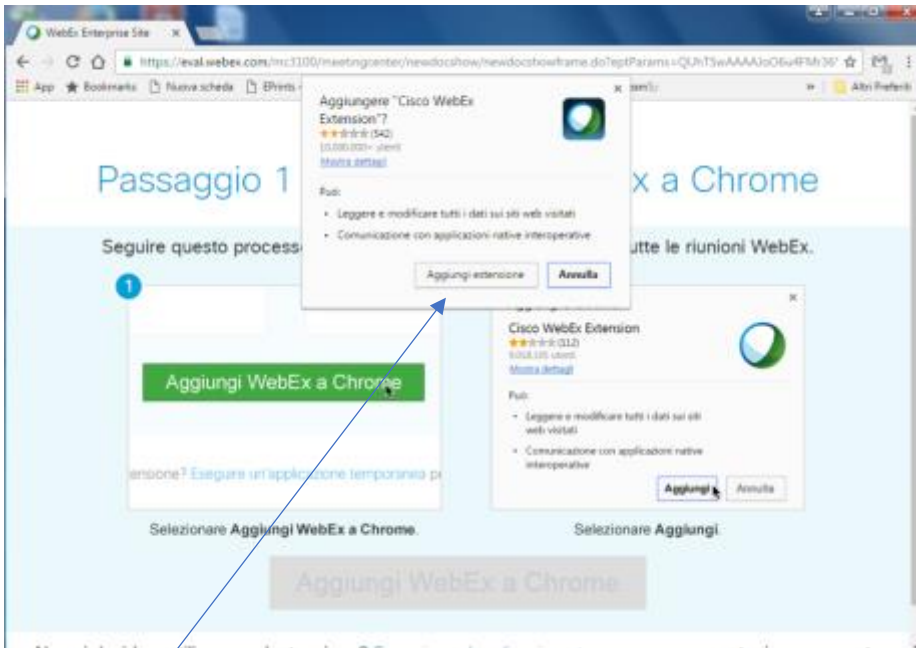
WebEx Enterprise Site ×

https://eval.webex.com/mc3100/meetingcenter/newdocshow/newdocshowframe.do?eptParams=QUhTSwAAAAJoO6u4FMr36

App Bookmarks Nuova scheda EPrints Altri Preferiti

Aggiungere "Cisco WebEx Extension"?
(542)
10.000.000+ utenti
Mostra dettagli

Può:
• Leggere e modificare tutti i dati sui siti web visitati
• Comunicazione con applicazioni native interoperative

Aggiungi estensione Annulla

Passaggio 1 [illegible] x a Chrome

Seguire questo process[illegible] utte le riunioni WebEx.

1

Aggiungi WebEx a Chrome

ensione? Eseguire un'applicazione temporanea p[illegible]

Selezionare Aggiungi WebEx a Chrome.

×
Cisco WebEx Extension
(112)
9.058.105 utenti
Mostra dettagli

Può:
• Leggere e modificare tutti i dati sui siti web visitati
• Comunicazione con applicazioni native interoperative

Aggiungi Annulla

Selezionare Aggiungi.

Aggiungi WebEx a Chrome

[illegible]